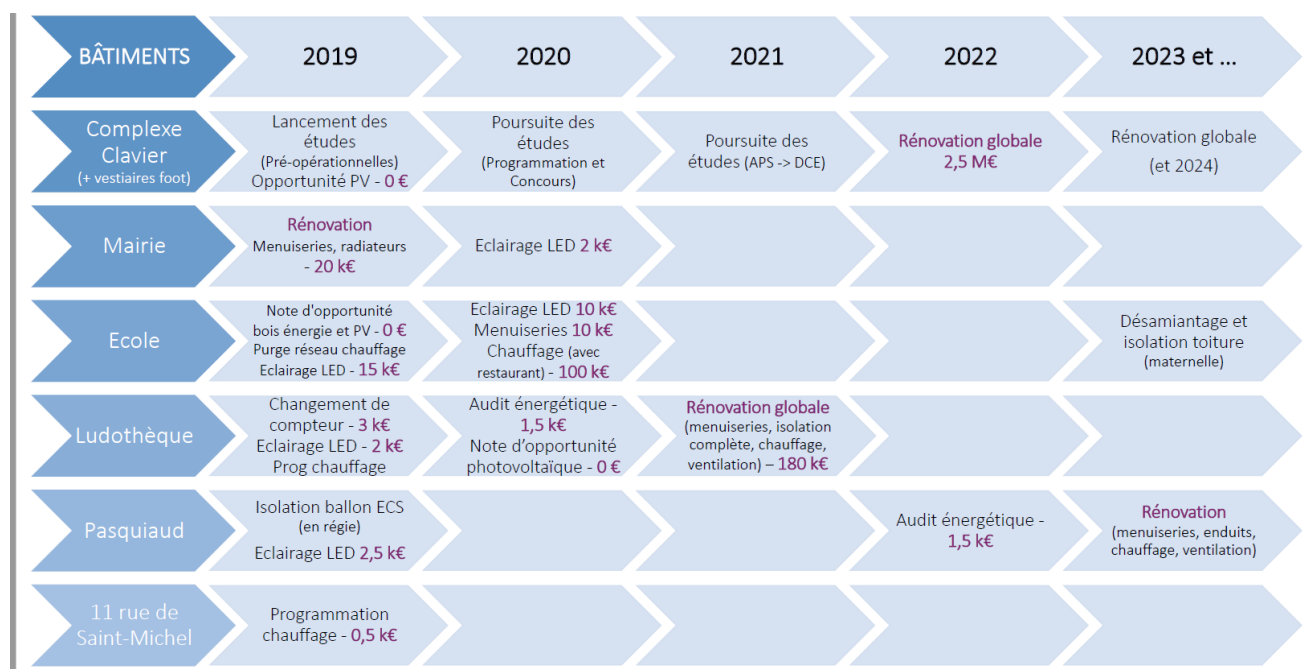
| BÂTIMENTS | 2019 | 2020 | 2021 | 2022 | 2023 et … |
|---|---|---|---|---|---|
| Complexe Clavier (+ vestiaires foot) | Lancement des études (Pré-opérationnelles) Opportunité PV - 0 € | Poursuite des études (Programmation et Concours) | Poursuite des études (APS -> DCE) | Rénovation globale 2,5 M€ | Rénovation globale (et 2024) |
| Mairie | Rénovation Menuiseries, radiateurs - 20 k€ | Eclairage LED 2 k€ | | | |
| Ecole | Note d'opportunité bois énergie et PV - 0 € Purge réseau chauffage Eclairage LED - 15 k€ | Eclairage LED 10 k€ Menuiseries 10 k€ Chauffage (avec restaurant) - 100 k€ | | | Désamiantage et isolation toiture (maternelle) |
| Ludothèque | Changement de compteur - 3 k€ Eclairage LED - 2 k€ Prog chauffage | Audit énergétique - 1,5 k€ Note d'opportunité photovoltaïque - 0 € | Rénovation globale (menuiseries, isolation complète, chauffage, ventilation) – 180 k€ | | |
| Pasquiaud | Isolation ballon ECS (en régie) Eclairage LED 2,5 k€ | | | Audit énergétique - 1,5 k€ | Rénovation (menuiseries, enduits, chauffage, ventilation) |
| 11 rue de Saint-Michel | Programmation chauffage - 0,5 k€ | | | | |